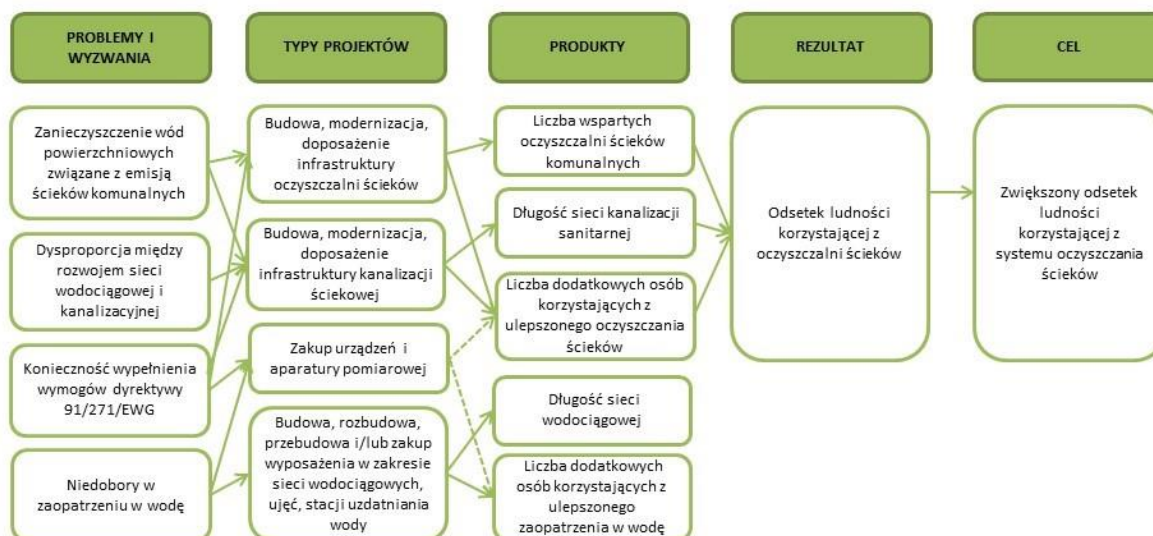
PROBLEMY I WYZWANIA

Zanieczyszczenie wód powierzchniowych związane z emisją ścieków komunalnych

Dysproporcja między rozwojem sieci wodociągowej i kanalizacyjnej

Konieczność wypełnienia wymogów dyrektywy 91/271/EWG

Niedobory w zaopatrzeniu w wodę

TYPY PROJEKTÓW

Budowa, modernizacja, doposażenie infrastruktury oczyszczalni ścieków

Budowa, modernizacja, doposażenie infrastruktury kanalizacji ściekowej

Zakup urządzeń i aparatury pomiarowej

Budowa, rozbudowa, przebudowa i/lub zakup wyposażenia w zakresie sieci wodociągowych, ujęć, stacji uzdatniania wody

PRODUKTY

Liczba wspartych oczyszczalni ścieków komunalnych

Długość sieci kanalizacji sanitarnej

Liczba dodatkowych osób korzystających z ulepszonego oczyszczania ścieków

Długość sieci wodociągowej

Liczba dodatkowych osób korzystających z ulepszonego zaopatrzenia w wodę

REZULTAT

Odsetek ludności korzystającej z oczyszczalni ścieków

CEL

Zwiększony odsetek ludności korzystającej z systemu oczyszczania ścieków